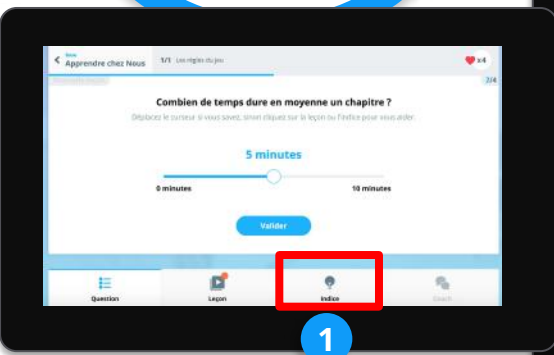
Apprendre chez Nous

1/1 Les règles du jeu

x4

2/4

Combien de temps dure en moyenne un chapitre ?

Déplacez le curseur si vous savez, sinon cliquez sur la leçon ou l'indice pour vous aider.

5 minutes

0 minutes

10 minutes

Valider

Question

Leçon

Indice

Coach

1